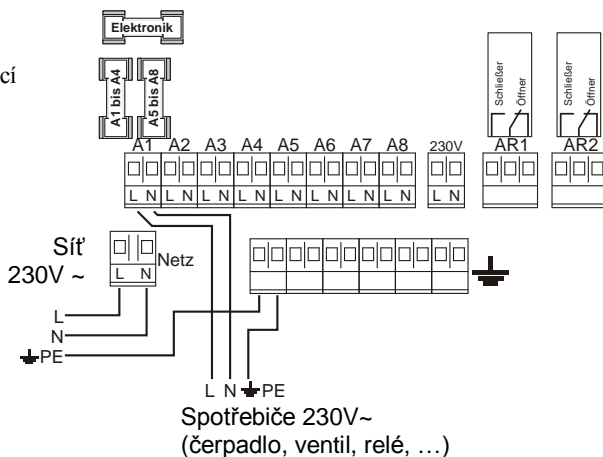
Elektronik

cí

A1 bis A4

A5 bis A8

Schließer
Öffner

Schließer
Öffner

A1 A2 A3 A4 A5 A6 A7 A8 230V AR1 AR2

L N L N L N L N L N L N L N L N L N

Síť
230V ~

Netz

L N

L
N
PE

L N PE

Spotřebiče 230V~
(čerpadlo, ventil, relé, …)